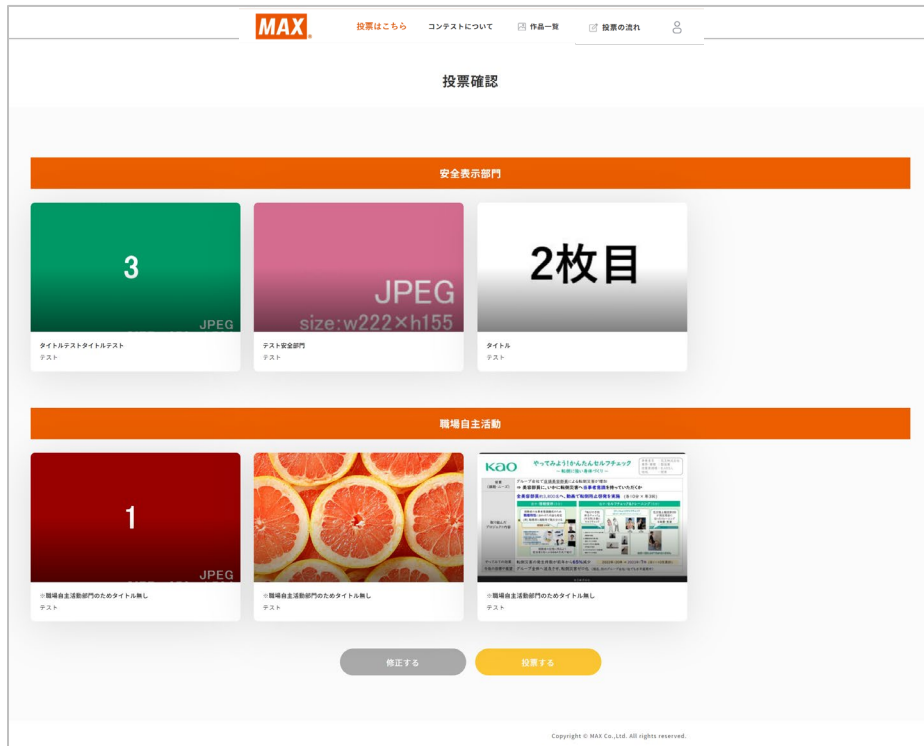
MAX

投票はこちら　コンテストについて　作品一覧　投票の流れ

投票確認

安全表示部門

3
JPEG
タイトルテストタイトルテスト
テスト

JPEG
size:w222×h155
テスト安全部門
テスト

2枚目
タイトル
テスト

職場自主活動

1
JPEG
※職場自主活動部門のためタイトル無し
テスト

※職場自主活動部門のためタイトル無し
テスト

Kao
やってみよう!かんたんセルフチェック
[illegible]
※職場自主活動部門のためタイトル無し
テスト

修正する
投票する

Copyright © MAX Co.,Ltd. All rights reserved.